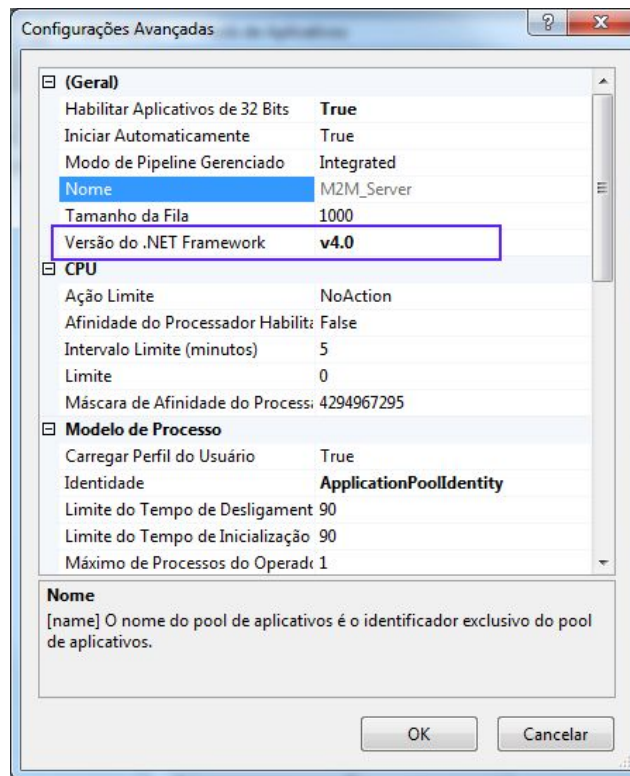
Configurações Avançadas

? X

⊟ (Geral)

| | |
|---|---|
| Habilitar Aplicativos de 32 Bits | True |
| Iniciar Automaticamente | True |
| Modo de Pipeline Gerenciado | Integrated |
| Nome | M2M_Server |
| Tamanho da Fila | 1000 |
| Versão do .NET Framework | v4.0 |

⊟ CPU

| | |
|---|---|
| Ação Limite | NoAction |
| Afinidade do Processador Habilit: | False |
| Intervalo Limite (minutos) | 5 |
| Limite | 0 |
| Máscara de Afinidade do Process: | 4294967295 |

⊟ Modelo de Processo

| | |
|---|---|
| Carregar Perfil do Usuário | True |
| Identidade | ApplicationPoolIdentity |
| Limite do Tempo de Desligament | 90 |
| Limite do Tempo de Inicialização | 90 |
| Máximo de Processos do Operad( | 1 |

Nome
[name] O nome do pool de aplicativos é o identificador exclusivo do pool de aplicativos.

OK Cancelar